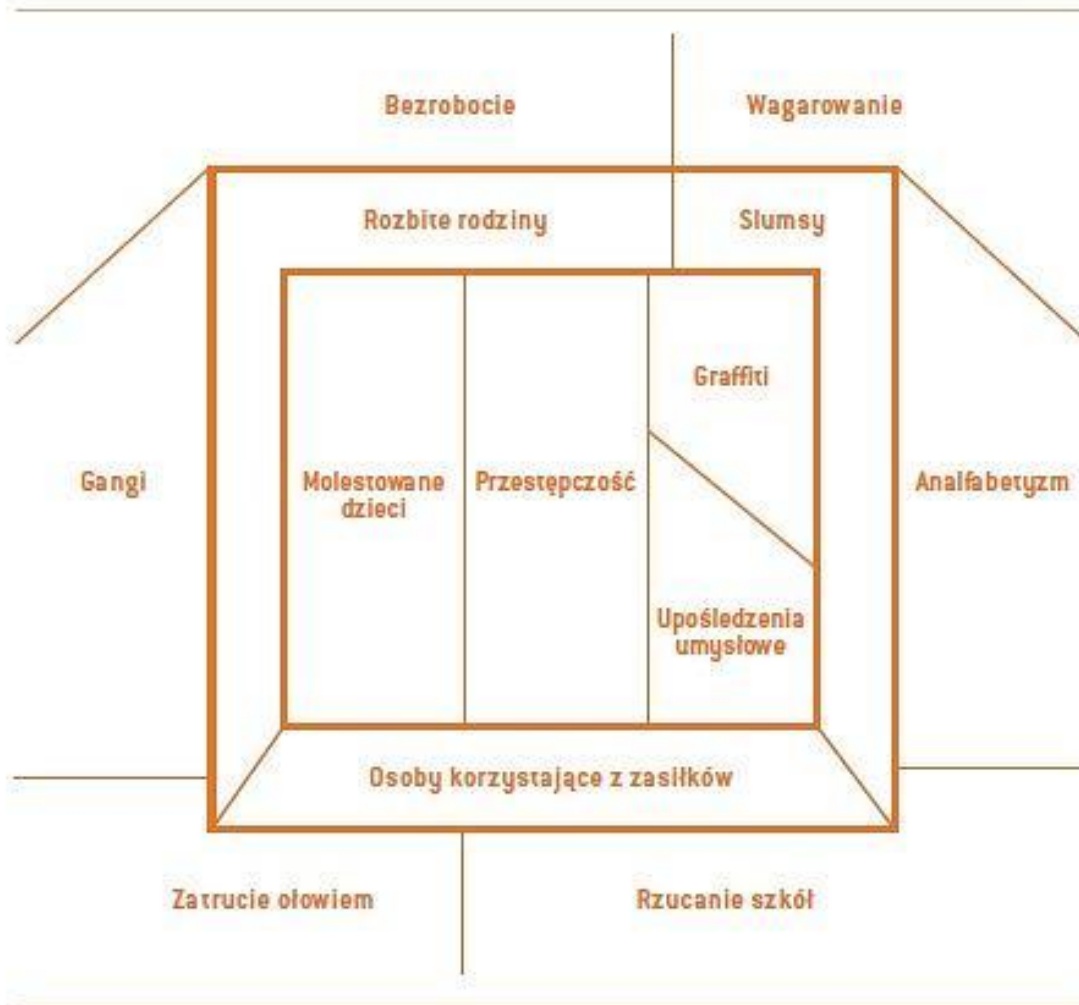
Bezrobocie

Wagarowanie

Rozbite rodziny

Slumsy

Graffiti

Gangi

Molestowane dzieci

Przestępczość

Analfabetyzm

Upośledzenia umysłowe

Osoby korzystające z zasiłków

Zatrucie ołowiem

Rzucanie szkół